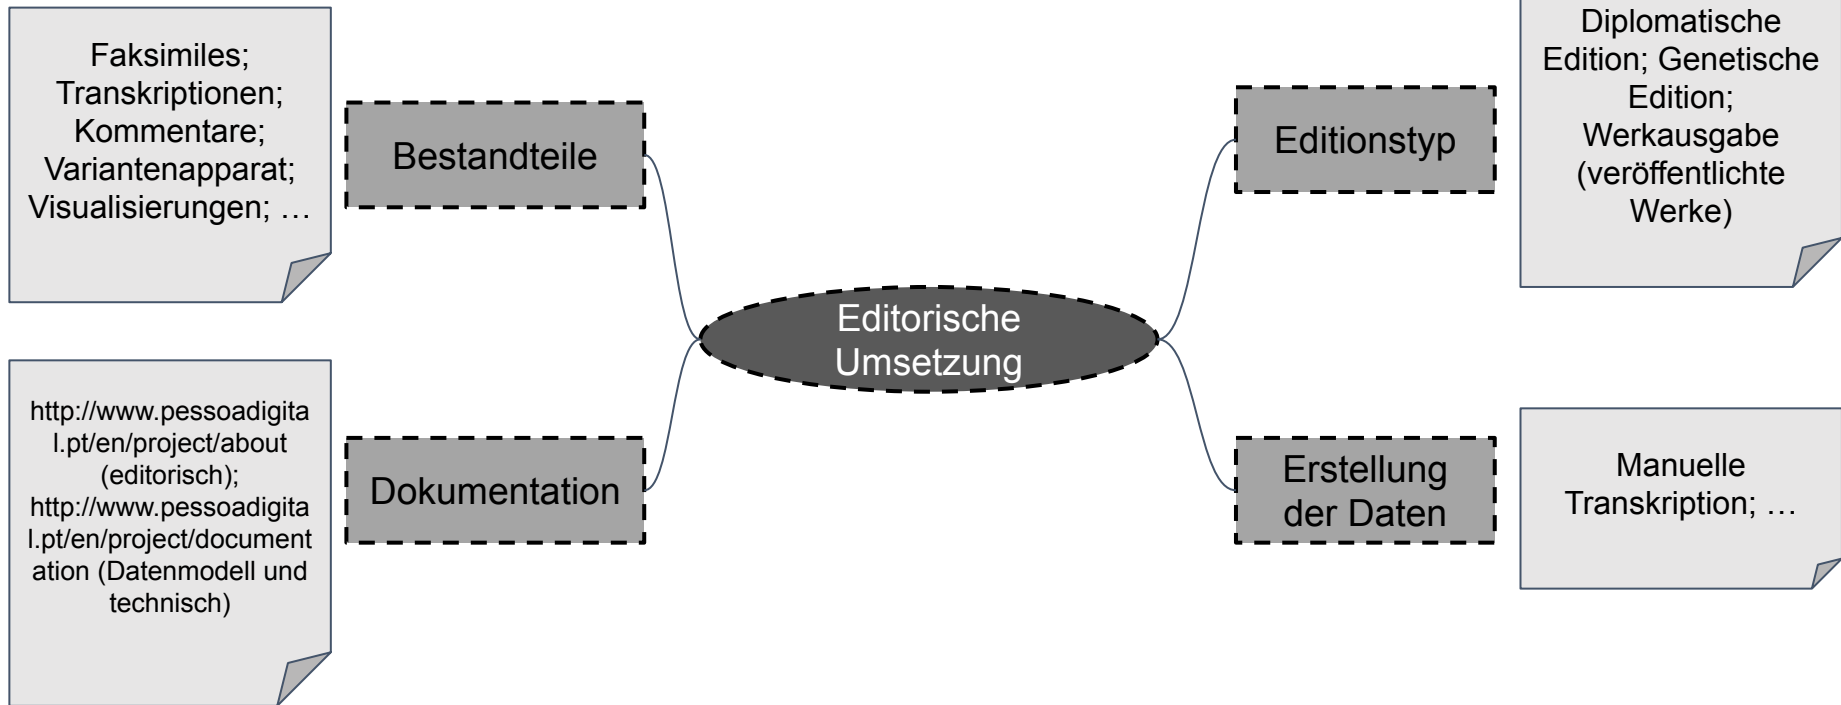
Faksimiles; Transkriptionen; Kommentare; Variantenapparat; Visualisierungen; …

Bestandteile

Diplomatische Edition; Genetische Edition; Werkausgabe (veröffentlichte Werke)

Editionstyp

Editorische Umsetzung

http://www.pessoadigital.pt/en/project/about (editorisch); http://www.pessoadigital.pt/en/project/documentation (Datenmodell und technisch)

Dokumentation

Erstellung der Daten

Manuelle Transkription; …